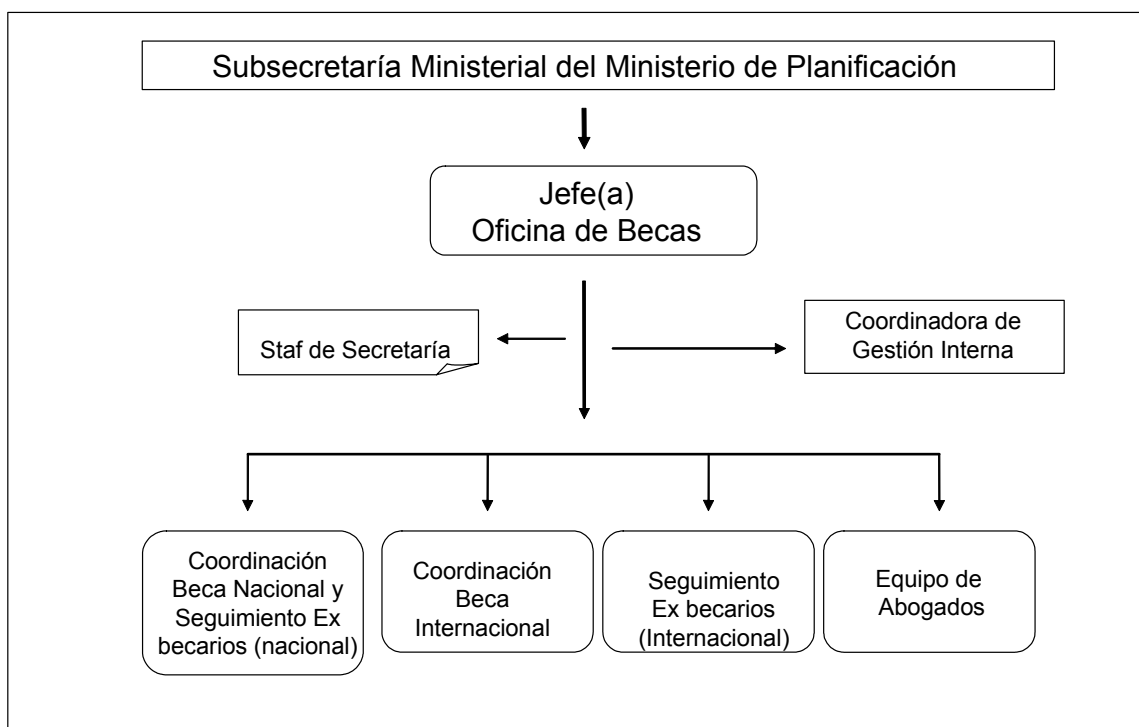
Subsecretaría Ministerial del Ministerio de Planificación

Jefe(a)
Oficina de Becas

Staf de Secretaría

Coordinadora de Gestión Interna

Coordinación Beca Nacional y Seguimiento Ex becarios (nacional)

Coordinación Beca Internacional

Seguimiento Ex becarios (Internacional)

Equipo de Abogados